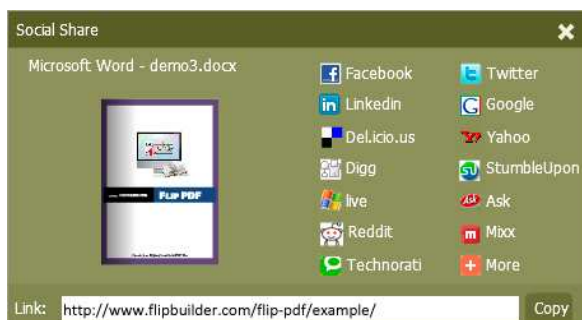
Social Share

Microsoft Word - demo3.docx

Flip PDF

Facebook
Twitter
Linkedin
Google
Del.icio.us
Yahoo
Digg
StumbleUpon
live
Ask
Reddit
Mixx
Technorati
More

Link: http://www.flipbuilder.com/flip-pdf/example/ Copy